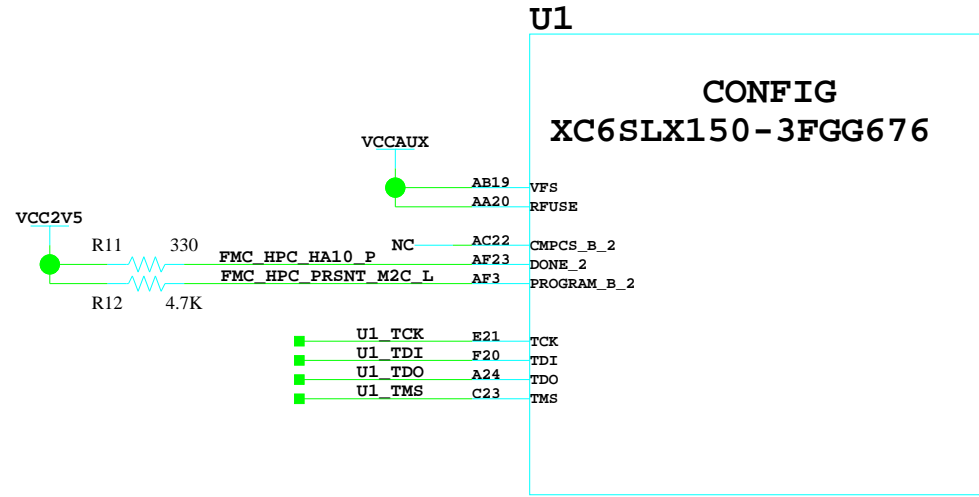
U1

CONFIG
XC6SLX150-3FGG676

VCCAUX

AB19 VFS
AA20 RFUSE

VCC2V5

R11 330
NC AC22 CMPCS_B_2
FMC_HPC_HA10_P AF23 DONE_2
FMC_HPC_PRSNT_M2C_L AF3 PROGRAM_B_2
R12 4.7K

U1_TCK E21 TCK
U1_TDI F20 TDI
U1_TDO A24 TDO
U1_TMS C23 TMS